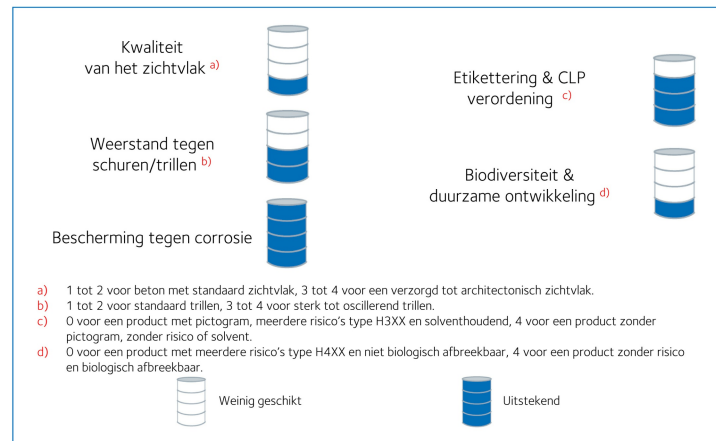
Kwaliteit van het zichtvlak a)

Weerstand tegen schuren/trillen b)

Bescherming tegen corrosie

Etikettering & CLP verordening c)

Biodiversiteit & duurzame ontwikkeling d)

a) 1 tot 2 voor beton met standaard zichtvlak, 3 tot 4 voor een verzorgd tot architectonisch zichtvlak.
b) 1 tot 2 voor standaard trillen, 3 tot 4 voor sterk tot oscillerend trillen.
c) 0 voor een product met pictogram, meerdere risico's type H3XX en solventhoudend, 4 voor een product zonder pictogram, zonder risico of solvent.
d) 0 voor een product met meerdere risico's type H4XX en niet biologisch afbreekbaar, 4 voor een product zonder risico en biologisch afbreekbaar.

Weinig geschikt

Uitstekend